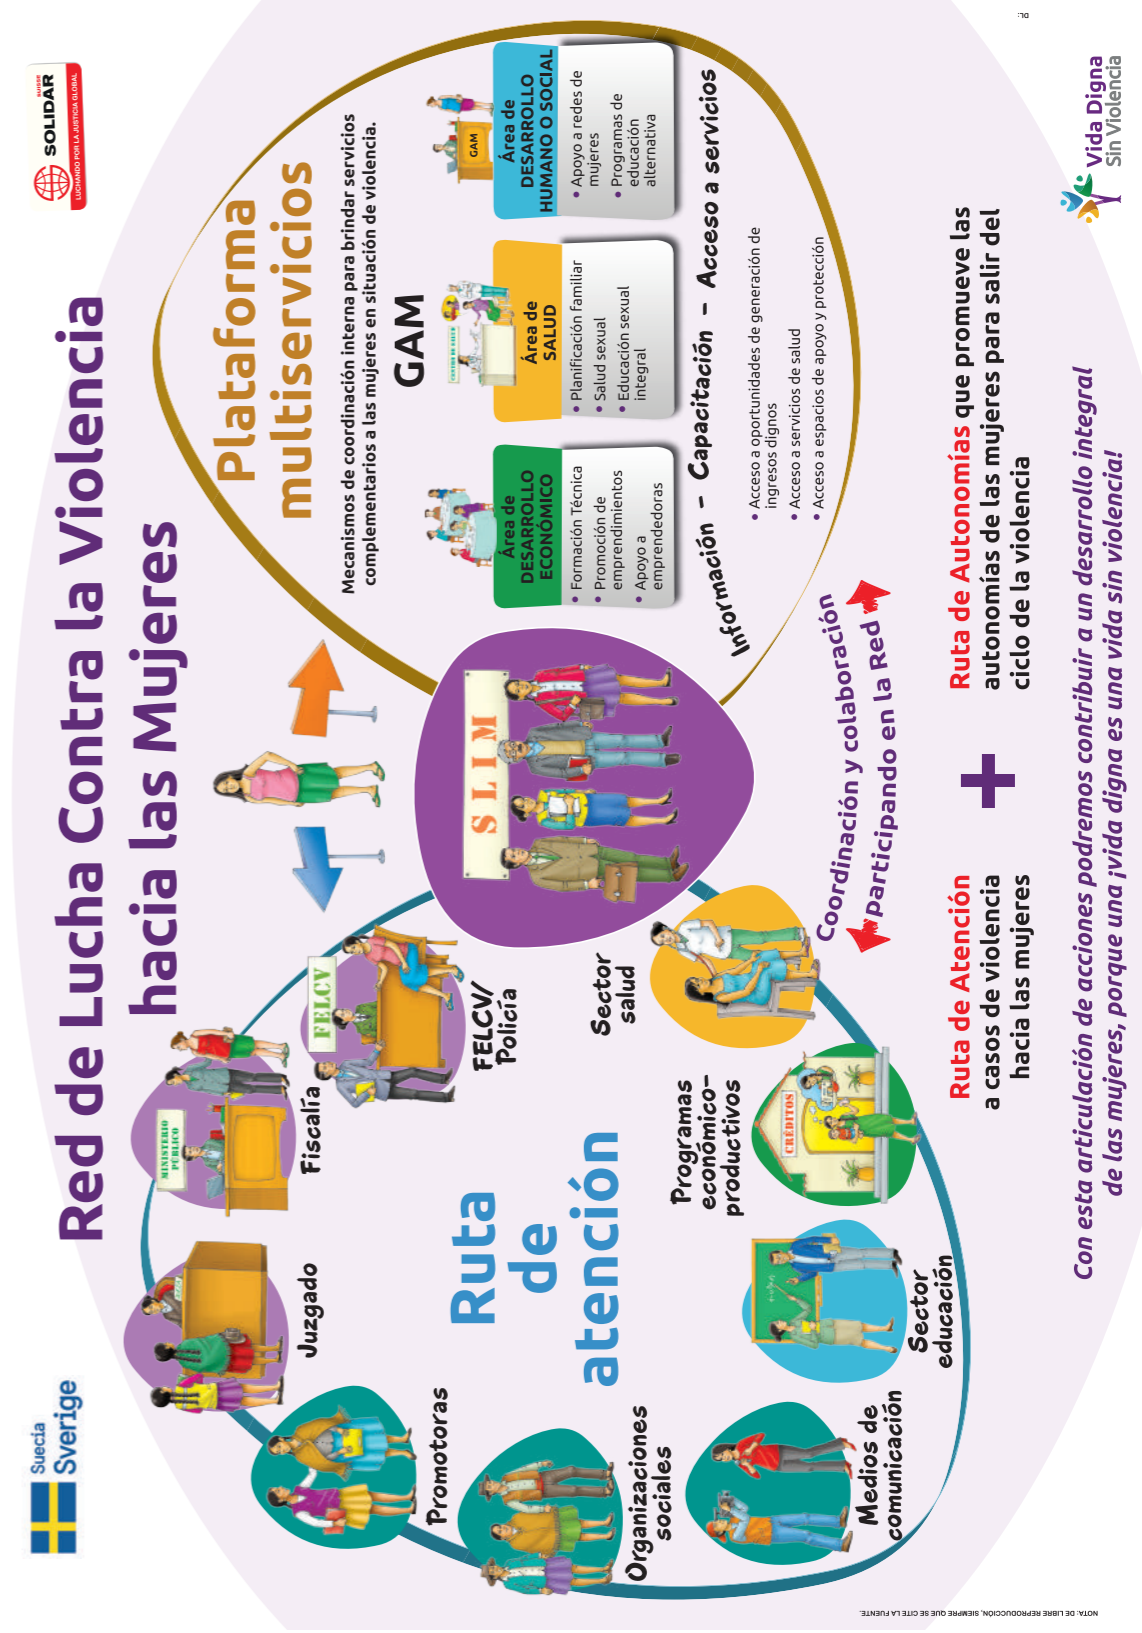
Red de Lucha Contra la Violencia hacia las Mujeres

Suecia Sverige

SUISSE SOLIDAR LUCHANDO POR LA JUSTICIA GLOBAL

Plataforma multiservicios

Mecanismos de coordinación interna para brindar servicios complementarios a las mujeres en situación de violencia.

GAM

Área de DESARROLLO ECONÓMICO
• Formación Técnica
• Promoción de emprendimientos
• Apoyo a emprendedoras

Área de SALUD
• Planificación familiar
• Salud sexual
• Educación sexual integral

Área de DESARROLLO HUMANO O SOCIAL
• Apoyo a redes de mujeres
• Programas de educación alternativa

Información - Capacitación - Acceso a servicios

• Acceso a oportunidades de generación de ingresos dignos
• Acceso a servicios de salud
• Acceso a espacios de apoyo y protección

SLIM

Coordinación y colaboración
Participando en la Red

Ruta de atención

Juzgado
Fiscalía
MINISTERIO PÚBLICO
FELCV
FELCV/ Policía
Sector salud
Programas económico-productivos
CRÉDITOS
Sector educación
Medios de comunicación
Organizaciones sociales
Promotoras

Ruta de Atención a casos de violencia hacia las mujeres

+

Ruta de Autonomías que promueve las autonomías de las mujeres para salir del ciclo de la violencia

Con esta articulación de acciones podremos contribuir a un desarrollo integral de las mujeres, porque una ¡vida digna es una vida sin violencia!

Vida Digna Sin Violencia

DL:

NOTA: DE LIBRE REPRODUCCIÓN, SIEMPRE QUE SE CITE LA FUENTE.